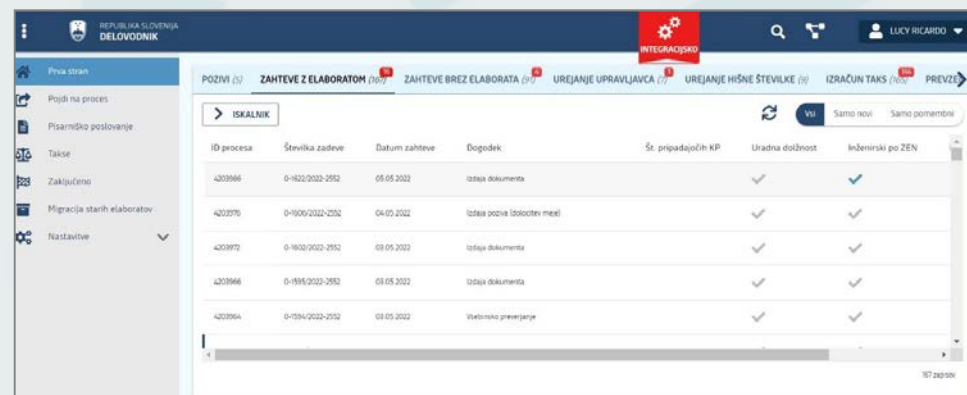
REPUBLIKA SLOVENIJA
DELOVODNIK

INTEGRACIJSKO

LUCY RICARDO

Prva stran
Pojdi na proces
Pisarniško poslovanje
Takse
Zaključeno
Migracija starih elaboratov
Nastavitve

POZIVI (5) ZAHTEVE Z ELABORATOM (167) ZAHTEVE BREZ ELABORATA (91) UREJANJE UPRAVLJAVCA (7) UREJANJE HIŠNE ŠTEVILKE (9) IZRAČUN TAKS (165) PREVZE

ISKALNIK

Vsi Samo novi Samo pomembni

| ID procesa | Številka zadeve | Datum zahteve | Dogodek | Št. pripadajočih KP | Uradna dolžnost | Inženirski po ZEN |
|---|---|---|---|---|---|---|
| 4203986 | 0-1622/2022-2552 | 05.05.2022 | Izdaja dokumenta | | ✓ | ✓ |
| 4203976 | 0-1606/2022-2552 | 04.05.2022 | Izdaja poziva (določitev meje) | | ✓ | ✓ |
| 4203972 | 0-1600/2022-2552 | 03.05.2022 | Izdaja dokumenta | | ✓ | ✓ |
| 4203966 | 0-1595/2022-2552 | 03.05.2022 | Izdaja dokumenta | | ✓ | ✓ |
| 4203964 | 0-1594/2022-2552 | 03.05.2022 | Vsebinsko preverjanje | | ✓ | ✓ |

167 zapisov